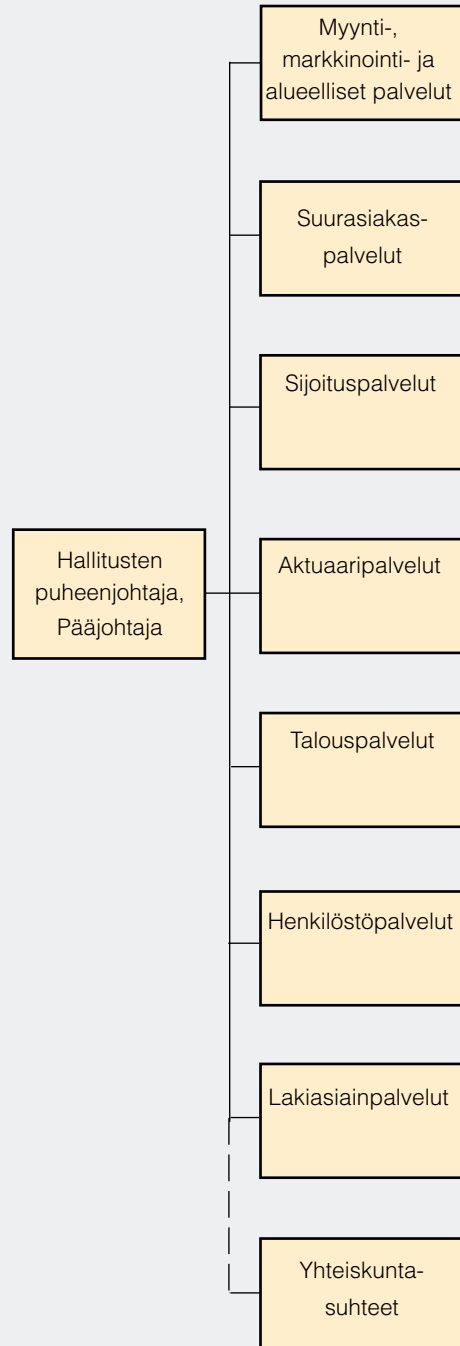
Hallitusten puheenjohtaja, Pääjohtaja

Myynti-, markkinointi- ja alueelliset palvelut

Suurasiakaspalvelut

Sijoituspalvelut

Aktuaaripalvelut

Talouspalvelut

Henkilöstöpalvelut

Lakiasiainpalvelut

Yhteiskuntasuhteet